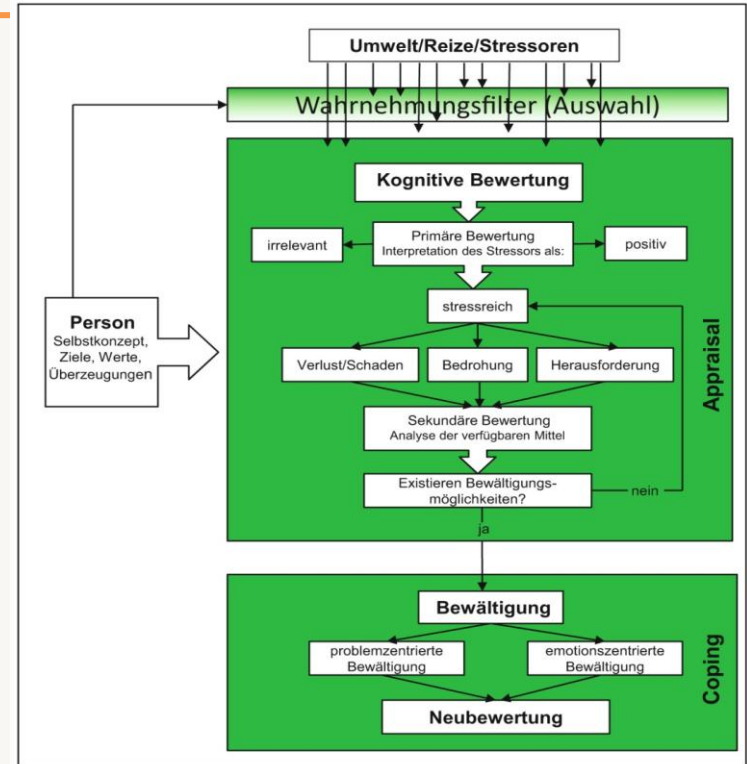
Umwelt/Reize/Stressoren

Wahrnehmungsfilter (Auswahl)

Person
Selbstkonzept, Ziele, Werte, Überzeugungen

Kognitive Bewertung

irrelevant

Primäre Bewertung
Interpretation des Stressors als:

positiv

stressreich

Verlust/Schaden

Bedrohung

Herausforderung

Sekundäre Bewertung
Analyse der verfügbaren Mittel

Existieren Bewältigungsmöglichkeiten?

nein

ja

Appraisal

Bewältigung

problemzentrierte Bewältigung

emotionszentrierte Bewältigung

Neubewertung

Coping